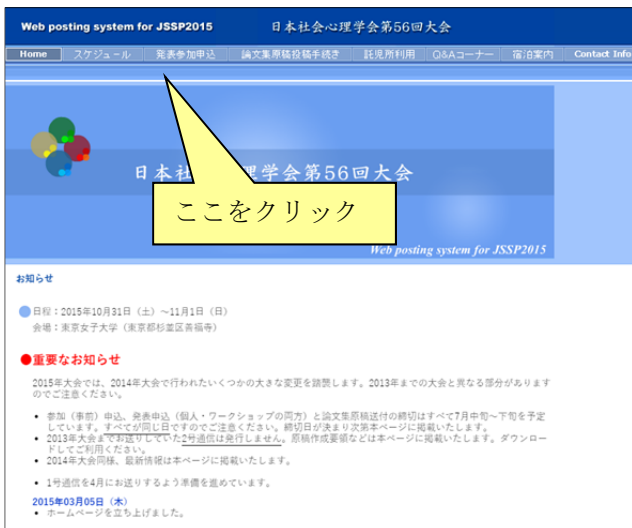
Web posting system for JSSP2015　日本社会心理学会第56回大会

Home　スケジュール　発表参加申込　論文集原稿投稿手続き　託児所利用　Q&Aコーナー　宿泊案内　Contact Info

日本社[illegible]理学会第56回大会

ここをクリック

Web posting system for JSSP2015

お知らせ

日程：2015年10月31日（土）～11月1日（日）
会場：東京女子大学（東京都杉並区善福寺）

●重要なお知らせ

2015年大会では、2014年大会で行われたいくつかの大きな変更を踏襲します。2013年までの大会と異なる部分がありますのでご注意ください。

• 参加（事前）申込、発表申込（個人・ワークショップの両方）と論文集原稿送付の締切はすべて7月中旬～下旬を予定しています。すべてが同じ日ですのでご注意ください。締切日が決まり次第本ページに掲載いたします。
• 2013年大会までお送りしていた2号通信は発行いたしません。原稿作成要領などは本ページに掲載いたします。ダウンロードしてご利用ください。
• 2014年大会同様、最新情報は本ページに掲載いたします。

• 1号通信を4月にお送りするよう準備を進めています。

2015年03月05日（木）
• ホームページを立ち上げました。